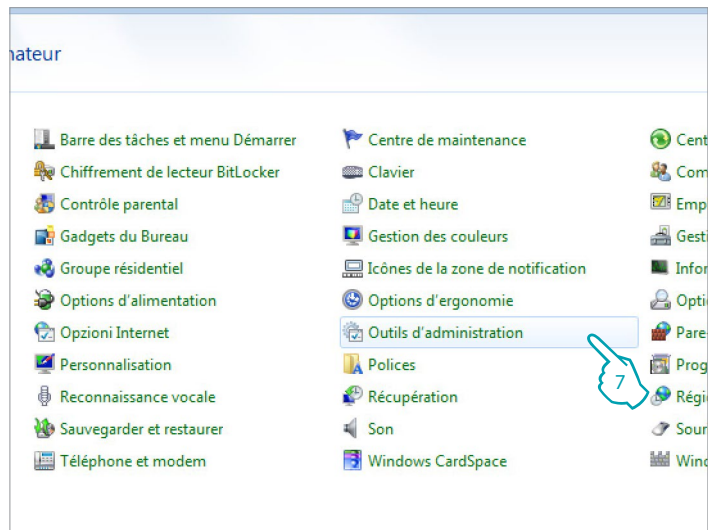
nateur

Barre des tâches et menu Démarrer
Chiffrement de lecteur BitLocker
Contrôle parental
Gadgets du Bureau
Groupe résidentiel
Options d'alimentation
Opzioni Internet
Personnalisation
Reconnaissance vocale
Sauvegarder et restaurer
Téléphone et modem

Centre de maintenance
Clavier
Date et heure
Gestion des couleurs
Icônes de la zone de notification
Options d'ergonomie
Outils d'administration
Polices
Récupération
Son
Windows CardSpace

Cent
Com
Emp
Gest
Infor
Optio
Pare
Prog
Régi
Sour
Wind

7